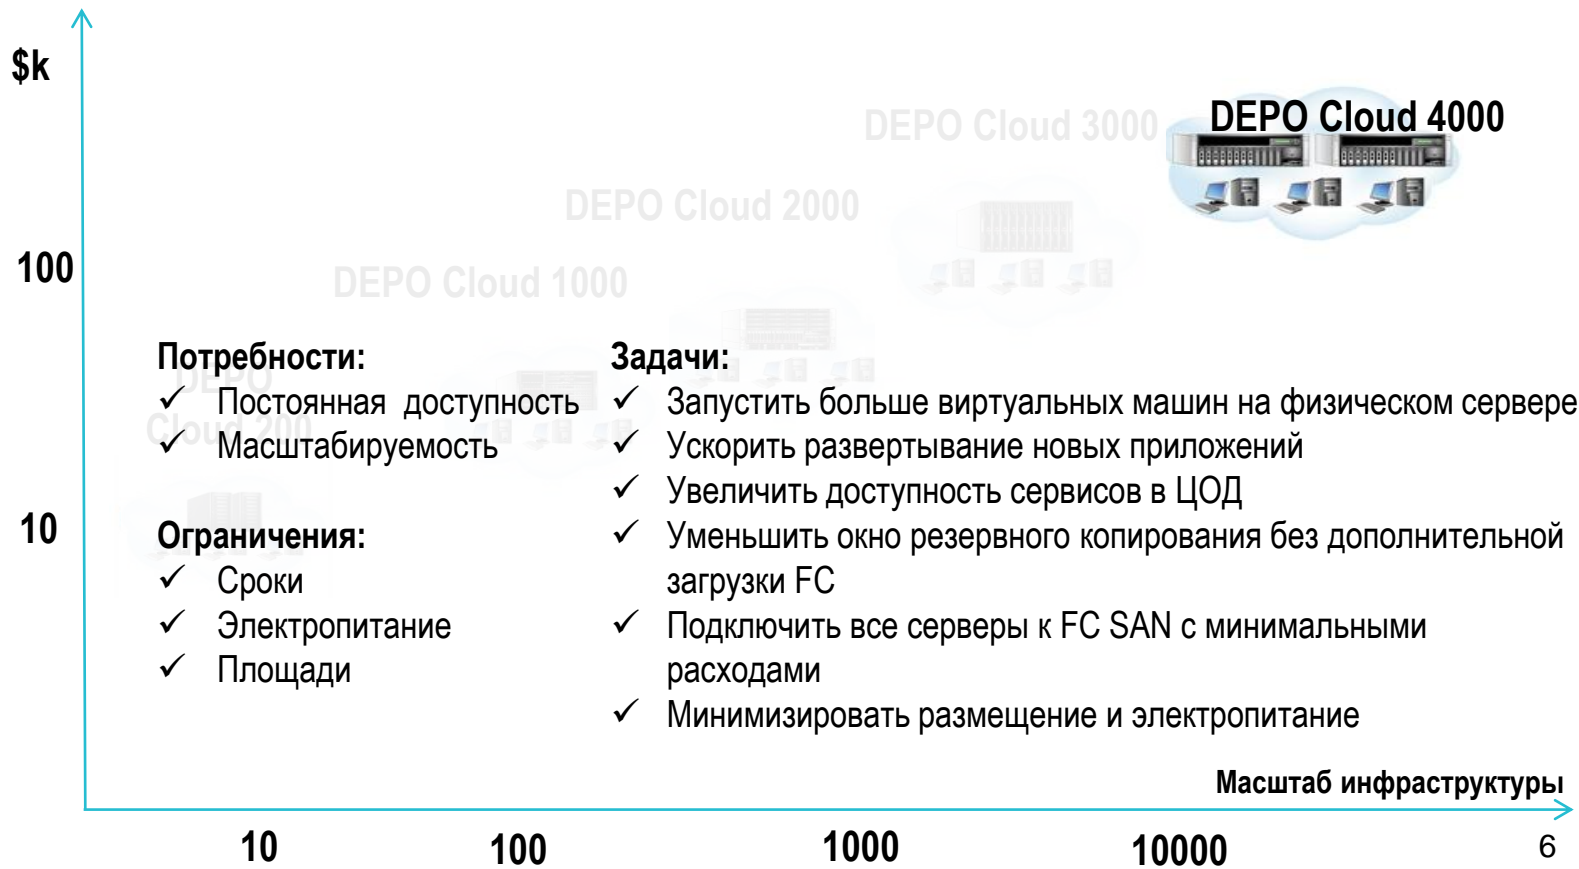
$k

100

10

DEPO Cloud 3000

DEPO Cloud 4000

DEPO Cloud 2000

DEPO Cloud 1000

DEPO Cloud 200

Потребности:
✓ Постоянная доступность
✓ Масштабируемость

Ограничения:
✓ Сроки
✓ Электропитание
✓ Площади

Задачи:
✓ Запустить больше виртуальных машин на физическом сервере
✓ Ускорить развертывание новых приложений
✓ Увеличить доступность сервисов в ЦОД
✓ Уменьшить окно резервного копирования без дополнительной загрузки FC
✓ Подключить все серверы к FC SAN с минимальными расходами
✓ Минимизировать размещение и электропитание

Масштаб инфраструктуры

10 100 1000 10000

6